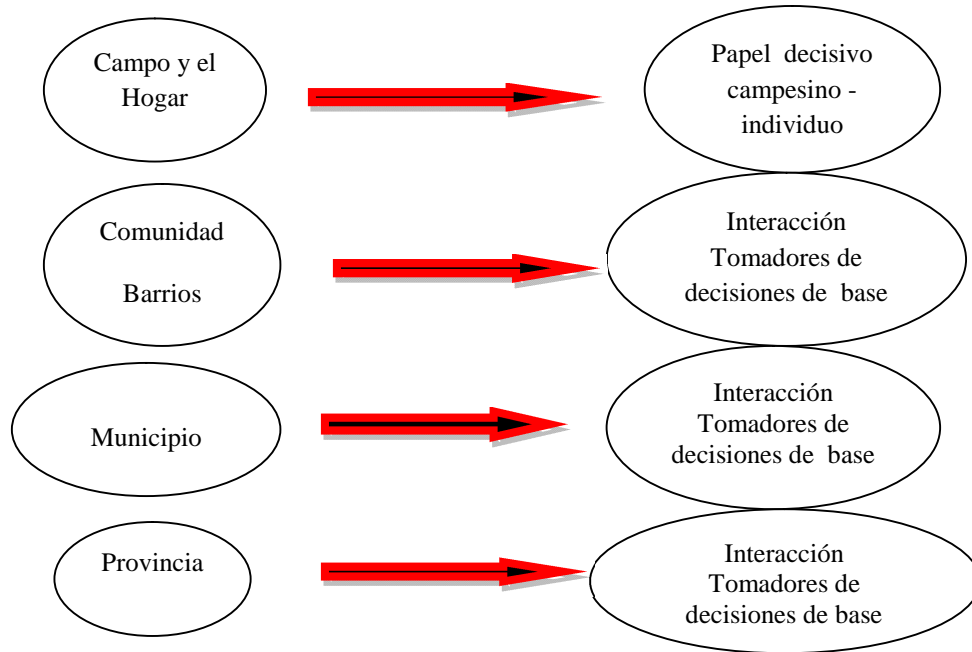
Campo y el Hogar

Papel decisivo campesino - individuo

Comunidad

Barrios

Interacción Tomadores de decisiones de base

Municipio

Interacción Tomadores de decisiones de base

Provincia

Interacción Tomadores de decisiones de base